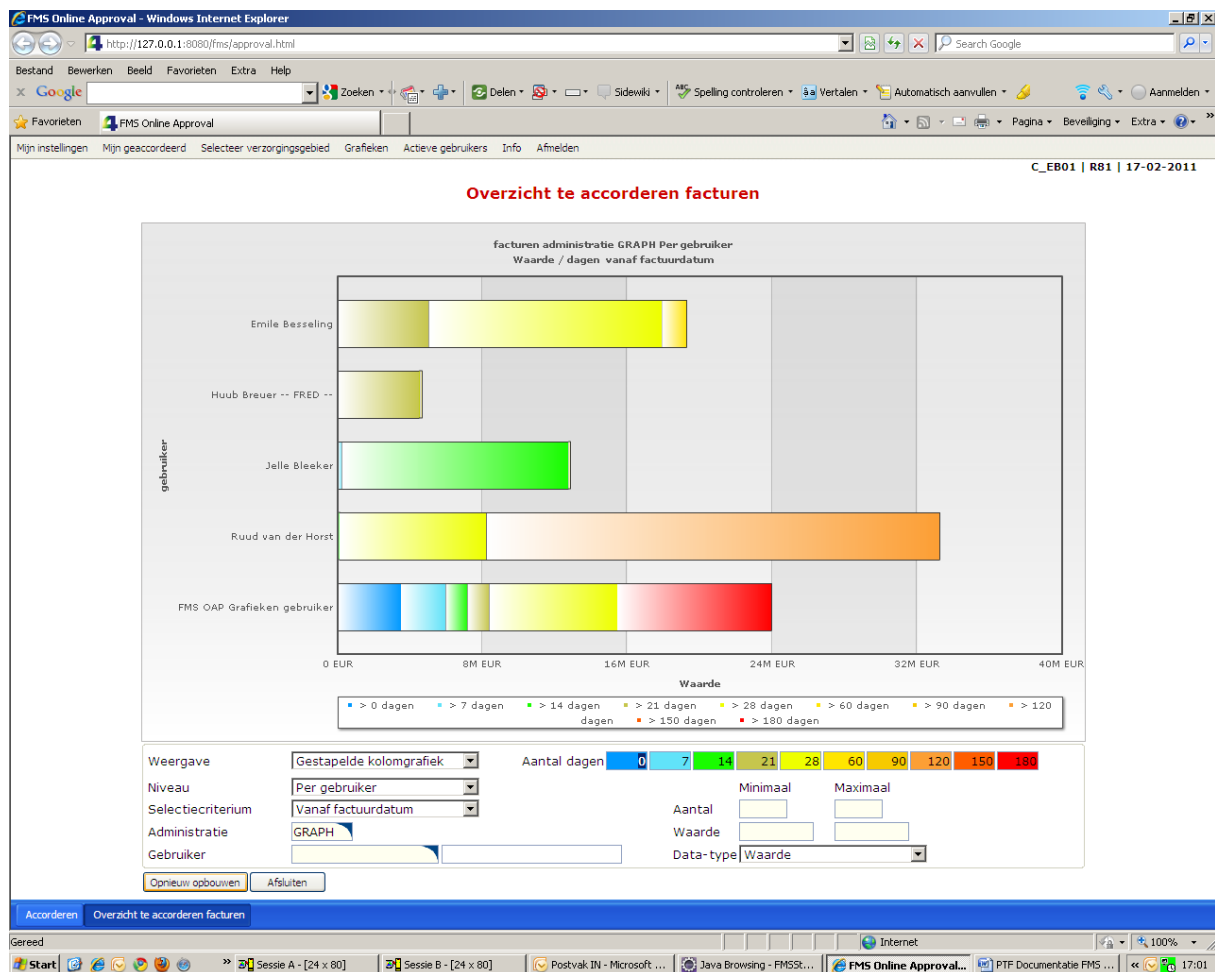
FMS Online Approval - Windows Internet Explorer

http://127.0.0.1:8080/fms/approval.html

Search Google

Bestand Bewerken Beeld Favorieten Extra Help

Google Zoeken Delen Sidewiki Spelling controleren Vertalen Automatisch aanvullen Aanmelden

Favorieten FMS Online Approval

Pagina Beveiliging Extra

Mijn instellingen Mijn geaccordeerd Selecteer verzorgingsgebied Grafieken Actieve gebruikers Info Afmelden

C_EB01 | R81 | 17-02-2011

Overzicht te accorderen facturen

facturen administratie GRAPH Per gebruiker
Waarde / dagen vanaf factuurdatum

gebruiker

Emile Besseling

Huub Breuer -- FRED --

Jelle Bleeker

Ruud van der Horst

FMS OAP Grafieken gebruiker

0 EUR 8M EUR 16M EUR 24M EUR 32M EUR 40M EUR

Waarde

> 0 dagen > 7 dagen > 14 dagen > 21 dagen > 28 dagen > 60 dagen > 90 dagen > 120 dagen > 150 dagen > 180 dagen

Weergave Gestapelde kolomgrafiek Aantal dagen 0 7 14 21 28 60 90 120 150 180

Niveau Per gebruiker Minimaal Maximaal

Selectiecriterium Vanaf factuurdatum Aantal

Administratie GRAPH Waarde

Gebruiker Data-type Waarde

Opnieuw opbouwen Afsluiten

Accorderen Overzicht te accorderen facturen

Gereed Internet 100%

Start Sessie A - [24 x 80] Sessie B - [24 x 80] Postvak IN - Microsoft ... Java Browsing - FMSSt... FMS Online Approval... PTF Documentatie FMS ... 17:01